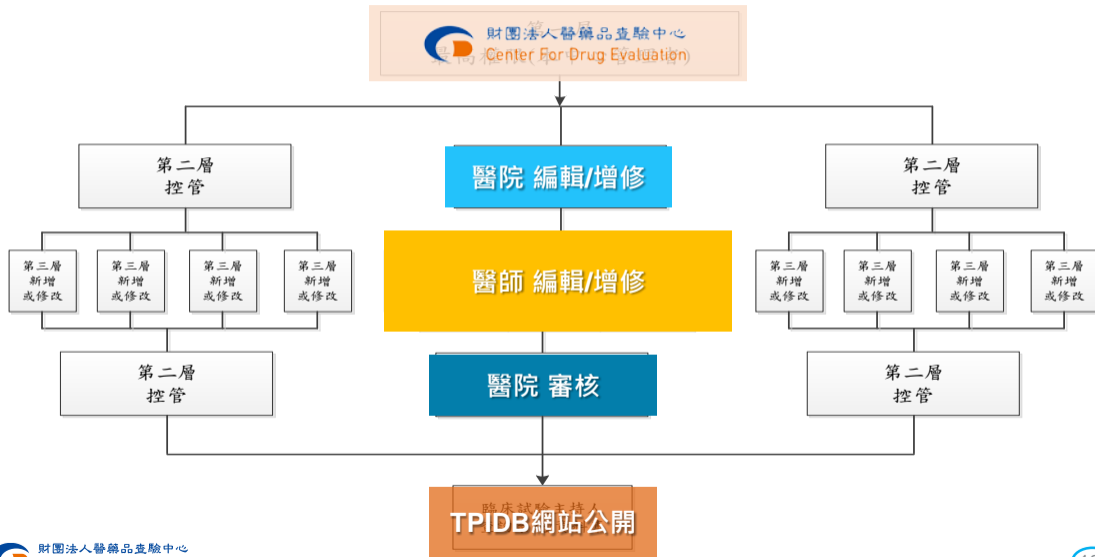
財團法人醫藥品查驗中心
Center For Drug Evaluation

第二層
控管

醫院 編輯/增修

第二層
控管

第三層
新增
或修改

第三層
新增
或修改

第三層
新增
或修改

第三層
新增
或修改

醫師 編輯/增修

第三層
新增
或修改

第三層
新增
或修改

第三層
新增
或修改

第三層
新增
或修改

第二層
控管

醫院 審核

第二層
控管

TPIDB網站公開

財團法人醫藥品查驗中心